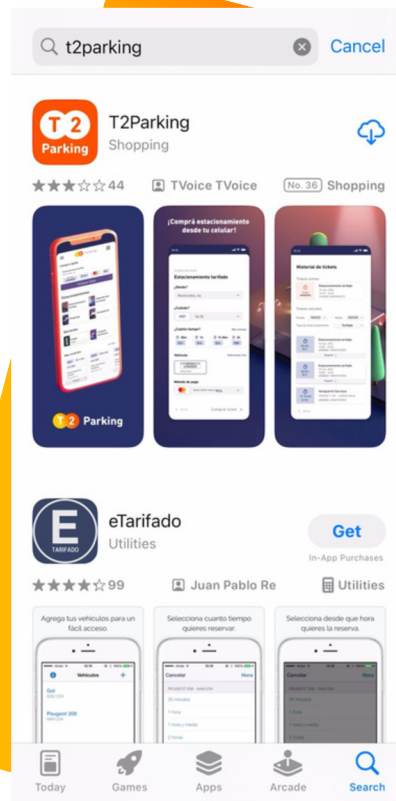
t2parking

Cancel

T2 Parking

T2Parking
Shopping

44

TVoice TVoice

No. 36 Shopping

T2 Parking

¡Comprá estacionamiento desde tu celular!

Estacionamiento tarifado

Material de tickets

eTarifado
Utilities

E
TARIFADO

Get
In-App Purchases

99

Juan Pablo Re

Utilities

Agrega tus vehículos para un fácil acceso.

Selecciona cuanto tiempo quieres reservar.

Selecciona desde que hora quieres la reserva.

Vehículos

Cancelar

Listo

Today

Games

Apps

Arcade

Search